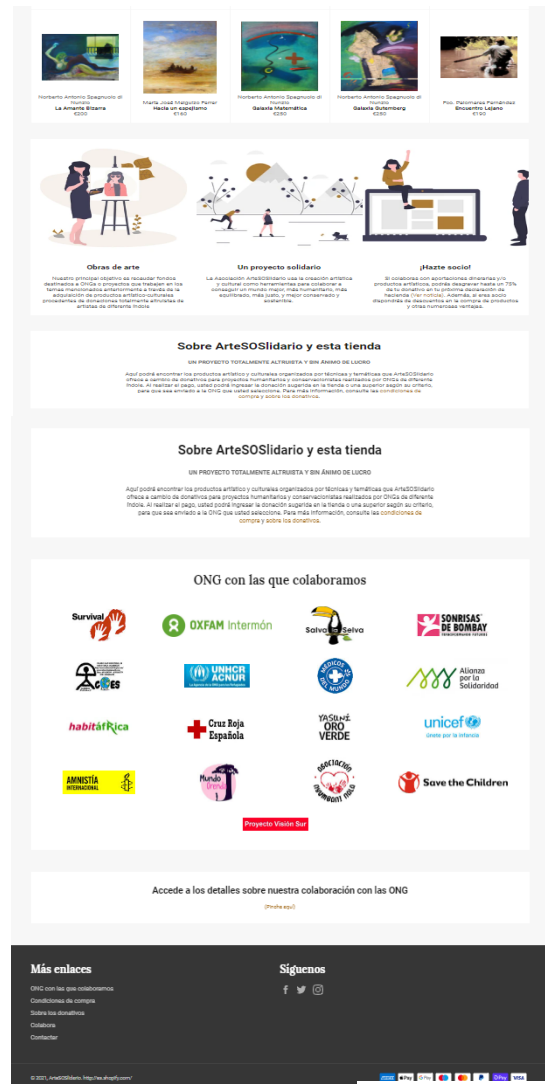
Norberto Antonio Spagnuolo di Nunzio
La Amante Bizarra
€200

Marta José Malgosto Ferrer
Hacia un espejismo
€140

Norberto Antonio Spagnuolo di Nunzio
Galaxia Matemática
€250

Norberto Antonio Spagnuolo di Nunzio
Galaxia Gutemberg
€250

Pilo. Palomares Fernández
Encuentro Lejano
€190

Obras de arte
Nuestro principal objetivo es recaudar fondos destinados a ONGs o proyectos que trabajen en los temas mencionados anteriormente a través de la adquisición de productos artístico-culturales procedentes de donaciones totalmente altruistas de artistas de diferente índole.

Un proyecto solidario
La Asociación ArteSOSlidario usa la creación artística y cultural como herramienta para colaborar a conseguir un mundo mejor, más humanitario, más equilibrado, más justo, y mejor conservado y sostenible.

¡Hazte socio!
Si colaboras con aportaciones dinerarias y/o productos artísticos, podrás desgravar hasta un 75% de tu donativo en tu próxima declaración de hacienda (Ver noticia). Además, al ser socio dispondrás de descuentos en la compra de productos y otras numerosas ventajas.

Sobre ArteSOSlidario y esta tienda
UN PROYECTO TOTALMENTE ALTRUISTA Y SIN ÁNIMO DE LUCRO
Aquí podrá encontrar los productos artísticos y culturales organizados por técnicas y temáticas que ArteSOSlidario ofrece a cambio de donativos para proyectos humanitarios y conservacionistas realizados por ONGs de diferente índole. Al realizar el pago, usted podrá ingresar la donación sugerida en la tienda o una superior según su criterio, para que sea enviado a la ONG que usted seleccione. Para más información, consulte las condiciones de compra y sobre los donativos.

Sobre ArteSOSlidario y esta tienda
UN PROYECTO TOTALMENTE ALTRUISTA Y SIN ÁNIMO DE LUCRO
Aquí podrá encontrar los productos artísticos y culturales organizados por técnicas y temáticas que ArteSOSlidario ofrece a cambio de donativos para proyectos humanitarios y conservacionistas realizados por ONGs de diferente índole. Al realizar el pago, usted podrá ingresar la donación sugerida en la tienda o una superior según su criterio, para que sea enviado a la ONG que usted seleccione. Para más información, consulte las condiciones de compra y sobre los donativos.

ONG con las que colaboramos
Survival
OXFAM Intermón
Salva la Selva
SONRISAS DE BOMBAY
CIES
UNHCR ACNUR
Médicos del Mundo
Alianza por la Solidaridad
habitáfrica
Cruz Roja Española
YASUNÍ ORO VERDE
unicef
Unicef por la infancia
AMNISTÍA INTERNACIONAL
Mundo Trenzi
Asociación Inundación Feliz
Save the Children
Proyecto Visión Sur

Accede a los detalles sobre nuestra colaboración con las ONG
(Pinche aquí)

Más enlaces
ONG con las que colaboramos
Condiciones de compra
Sobre los donativos
Colabora
Contactar

Síguenos

© 2021, ArteSOSlidario. http://es.shopify.com/